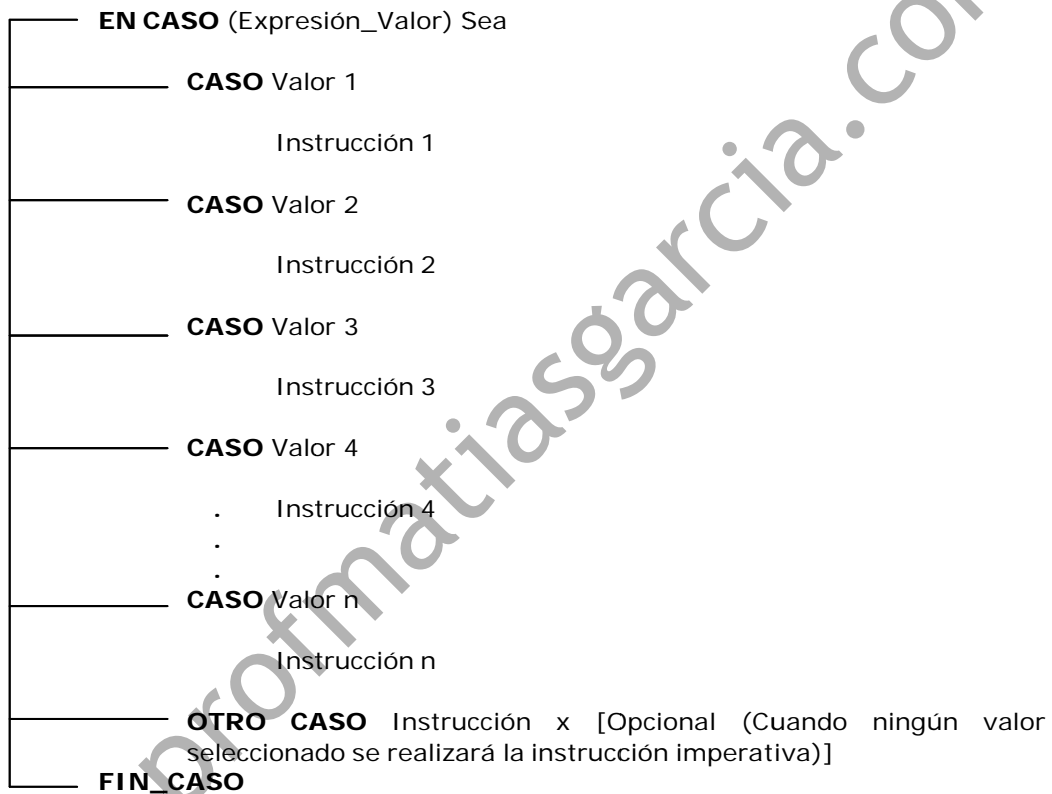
**EN CASO** (Expresión_Valor) Sea

**CASO** Valor 1

Instrucción 1

**CASO** Valor 2

Instrucción 2

**CASO** Valor 3

Instrucción 3

**CASO** Valor 4

. Instrucción 4
.
.

**CASO** Valor n

Instrucción n

**OTRO CASO** Instrucción x [Opcional (Cuando ningún valor seleccionado se realizará la instrucción imperativa)]

**FIN_CASO**

profmatiasgarcia.co